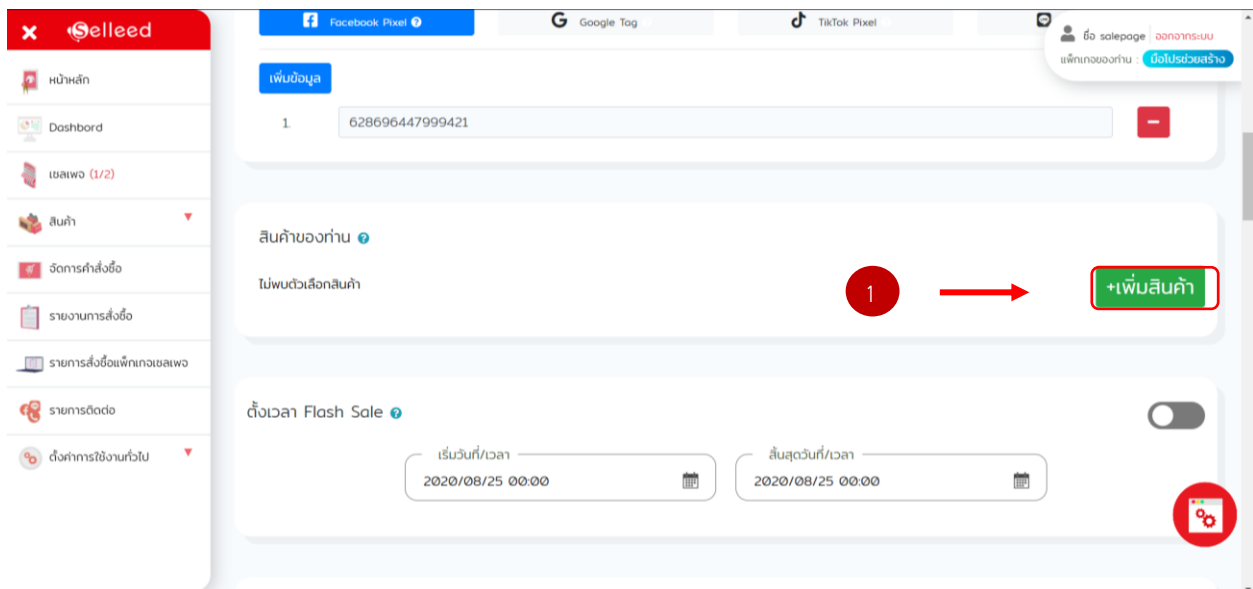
× Selleed

หน้าหลัก

Dashbord

เซลเพจ (1/2)

สินค้า

จัดการคำสั่งซื้อ

รายงานการสั่งซื้อ

รายการสั่งซื้อแพ็กเกจเซลเพจ

รายการติดต่อ

ตั้งค่าการใช้งานทั่วไป

Facebook Pixel

Google Tag

TikTok Pixel

ชื่อ salepage ออกจากระบบ

แพ็กเกจของท่าน : มือโปรช่วยสร้าง

เพิ่มข้อมูล

1. 628696447999421

สินค้าของท่าน

ไม่พบตัวเลือกสินค้า

1

+เพิ่มสินค้า

ตั้งเวลา Flash Sale

เริ่มวันที่/เวลา

2020/08/25 00:00

สิ้นสุดวันที่/เวลา

2020/08/25 00:00